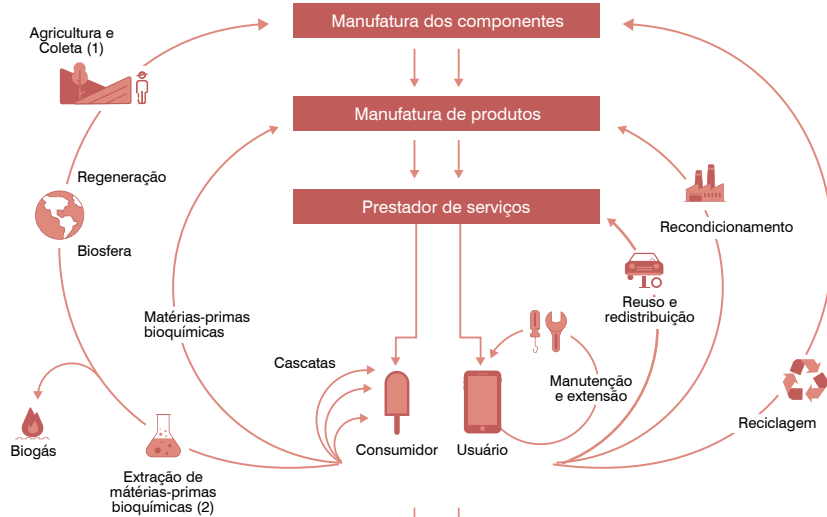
Manufatura dos componentes

Manufatura de produtos

Prestador de serviços

Agricultura e Coleta (1)

Regeneração

Biosfera

Matérias-primas bioquímicas

Cascatas

Biogás

Extração de matérias-primas bioquímicas (2)

Consumidor

Usuário

Manutenção e extensão

Reuso e redistribuição

Recondicionamento

Reciclagem